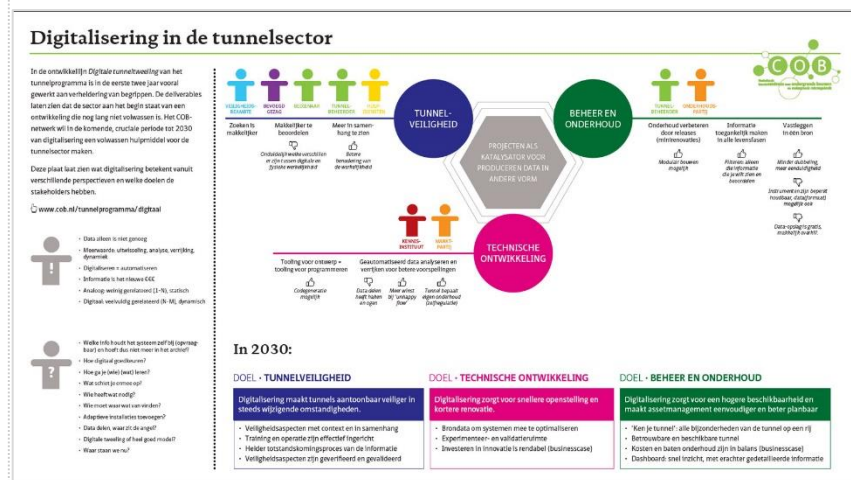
Digitalisering in de tunnelsector

In de ontwikkellijn Digitale tunneltweeling van het tunnelprogramma is in de eerste twee jaar vooral gewerkt aan verheldering van begrippen. De deliverables laten zien dat de sector aan het begin staat van een ontwikkeling die nog lang niet voltooid is. Het COB-netwerk wil in de komende, cruciale periode tot 2030 van digitalisering een volwassen hulpmiddel voor de tunnelsector maken.

Deze plaat laat zien wat digitalisering betekent vanuit verschillende perspectieven en welke doelen de stakeholders hebben.

www.cob.nl/tunnelprogramma/digitaal

- Data alleen is niet genoeg
- Meerwaarde: uitwisseling, analyse, verrijking, dynamiek
- Digitaliseren ≠ automatiseren
- Informatie is het nieuwe GGG
- Analoog: weinig gerelateerd (1-N), statisch
- Digitaal: veelvuldig gerelateerd (N-M), dynamisch

- Welke info houdt het systeem zelf bij (opvraagbaar) en hoeft dus niet meer in het archief?
- Hoe digitaal graviteren?
- Hoe ga je (wel) (wat) leren?
- Wat schiet je ermee op?
- Wie heeft wat nodig?
- Wie moet waar wat van vinden?
- Adaptieve installaties toevoegen?
- Data delen, waar zit de angel?
- Digitale tweeling of heel goed model?
- Waar staan we nu?

VEILIGHEIDSBEAMBTE BEVOEGD GEZAG GEBRUIKER TUNNELBEHEERDER HULPDIENSTEN

Zoeken is makkelijker
Makkelijker te beoordelen
Onduidelijk welke verschillen er zijn tussen digitale en fysieke werkelijkheid
Meer in samenhang te zien
Betere benadering van de werkelijkheid

TUNNELVEILIGHEID

PROJECTEN ALS KATALYSATOR VOOR PRODUCEREN DATA IN ANDERE VORM

BEHEER EN ONDERHOUD

TUNNELBEHEERDER ONDERHOUDSPARTIJ

Onderhoud verbeteren door releases (minirenovaties)
Modulair bouwen mogelijk
Informatie toegankelijk maken in alle levensfasen
Filteren: alleen die informatie die je echt ziet en beoordelen
Vastleggen in de bron
Minder dubbeling, meer eenduidigheid
Instrumenten zijn beperkt houdbaar, data(formaat) mogelijk ook
Data-opslag is gratis, kosteloos/opslag ook?

COB

KENNISINSTITUUT MARKTPARTIJ

TECHNISCHE ONTWIKKELING

Tooling voor ontwerp = tooling voor programmeren
Codegeneratie mogelijk
Geautomatiseerd data analyseren en verrijken voor betere voorspellingen
Data delen heeft haken en ogen
Meer inzet bij 'unhappy flow'
Tunnel bepaalt eigen onderhoud (zelfregulatie)

In 2030:

DOEL · TUNNELVEILIGHEID
Digitalisering maakt tunnels aantoonbaar veiliger in steeds wijzigende omstandigheden.
- Veiligheidsaspecten met context en in samenhang
- Training en operatie zijn effectief ingericht
- Helder totstandkomingsproces van de informatie
- Veiligheidsaspecten zijn geverifieerd en gevalideerd

DOEL · TECHNISCHE ONTWIKKELING
Digitalisering zorgt voor snellere openstelling en kortere renovatie.
- Brondata om systemen mee te optimaliseren
- Experimenteer- en validatieruimte
- Investeren in innovatie is rendabel (businesscase)

DOEL · BEHEER EN ONDERHOUD
Digitalisering zorgt voor een hogere beschikbaarheid en maakt assetmanagement eenvoudiger en beter planbaar
- 'Ken je tunnel': alle bijzonderheden van de tunnel op een rij
- Betrouwbare en beschikbare tunnel
- Kosten en baten onderhoud zijn in balans (businesscase)
- Dashboard: snel inzicht, met erachter gedetailleerde informatie